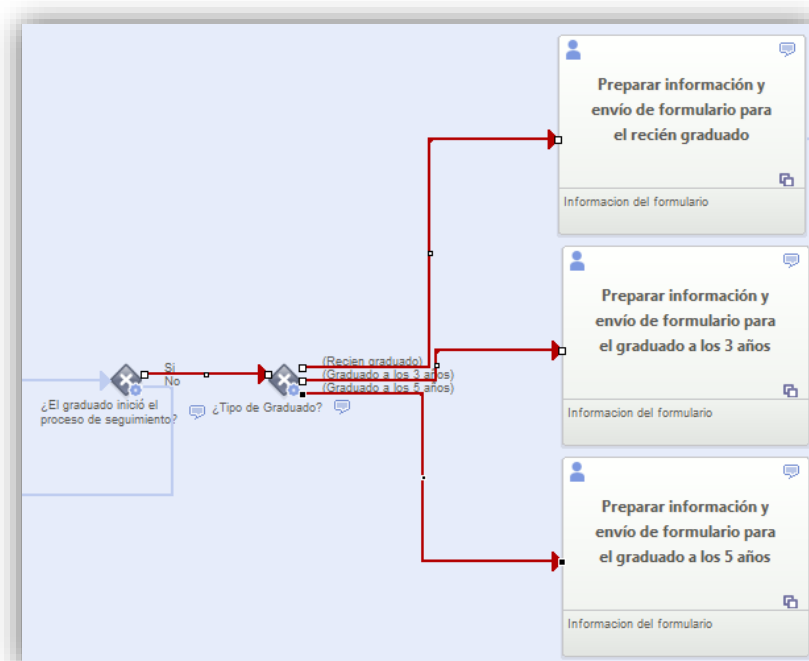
Preparar información y envío de formulario para el recién graduado

Informacion del formulario

Preparar información y envío de formulario para el graduado a los 3 años

Informacion del formulario

Preparar información y envío de formulario para el graduado a los 5 años

Informacion del formulario

Si
No

¿El graduado inició el proceso de seguimiento?

(Recien graduado)
(Graduado a los 3 años)
(Graduado a los 5 años)

¿Tipo de Graduado?